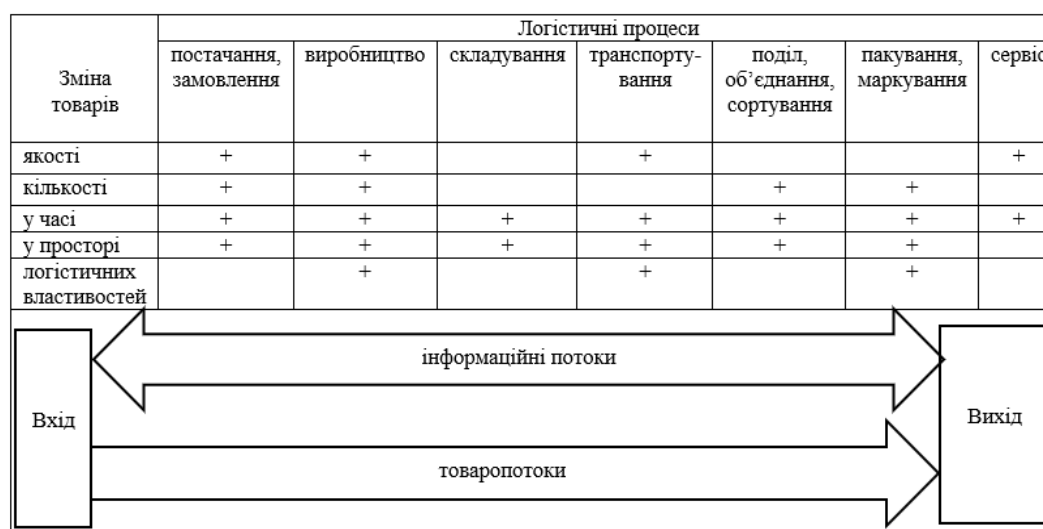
| Зміна товарів | Логістичні процеси | | | | | | |
|---|---|---|---|---|---|---|---|
| | постачання, замовлення | виробництво | складування | транспортування | поділ, об'єднання, сортування | пакування, маркування | сервіс |
| якості | + | + | | + | | | + |
| кількості | + | + | | | + | + | |
| у часі | + | + | + | + | + | + | + |
| у просторі | + | + | + | + | + | + | |
| логістичних властивостей | | + | | + | | + | |

Вхід

інформаційні потоки

товаропотоки

Вихід